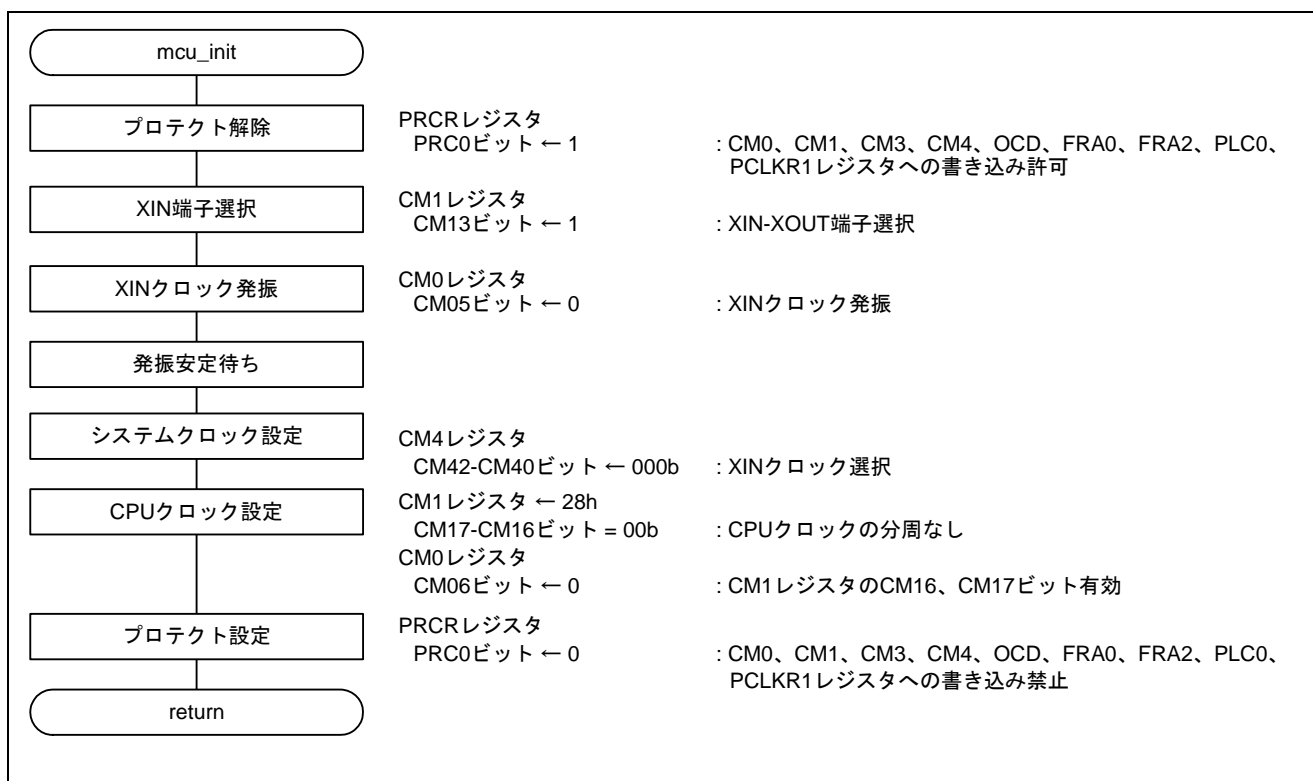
mcu_init

プロテクト解除

PRCRレジスタ
PRC0ビット ← 1 : CM0、CM1、CM3、CM4、OCD、FRA0、FRA2、PLC0、PCLKR1レジスタへの書き込み許可

XIN端子選択

CM1レジスタ
CM13ビット ← 1 : XIN-XOUT端子選択

XINクロック発振

CM0レジスタ
CM05ビット ← 0 : XINクロック発振

発振安定待ち

システムクロック設定

CM4レジスタ
CM42-CM40ビット ← 000b : XINクロック選択

CPUクロック設定

CM1レジスタ ← 28h
CM17-CM16ビット = 00b : CPUクロックの分周なし
CM0レジスタ
CM06ビット ← 0 : CM1レジスタのCM16、CM17ビット有効

プロテクト設定

PRCRレジスタ
PRC0ビット ← 0 : CM0、CM1、CM3、CM4、OCD、FRA0、FRA2、PLC0、PCLKR1レジスタへの書き込み禁止

return